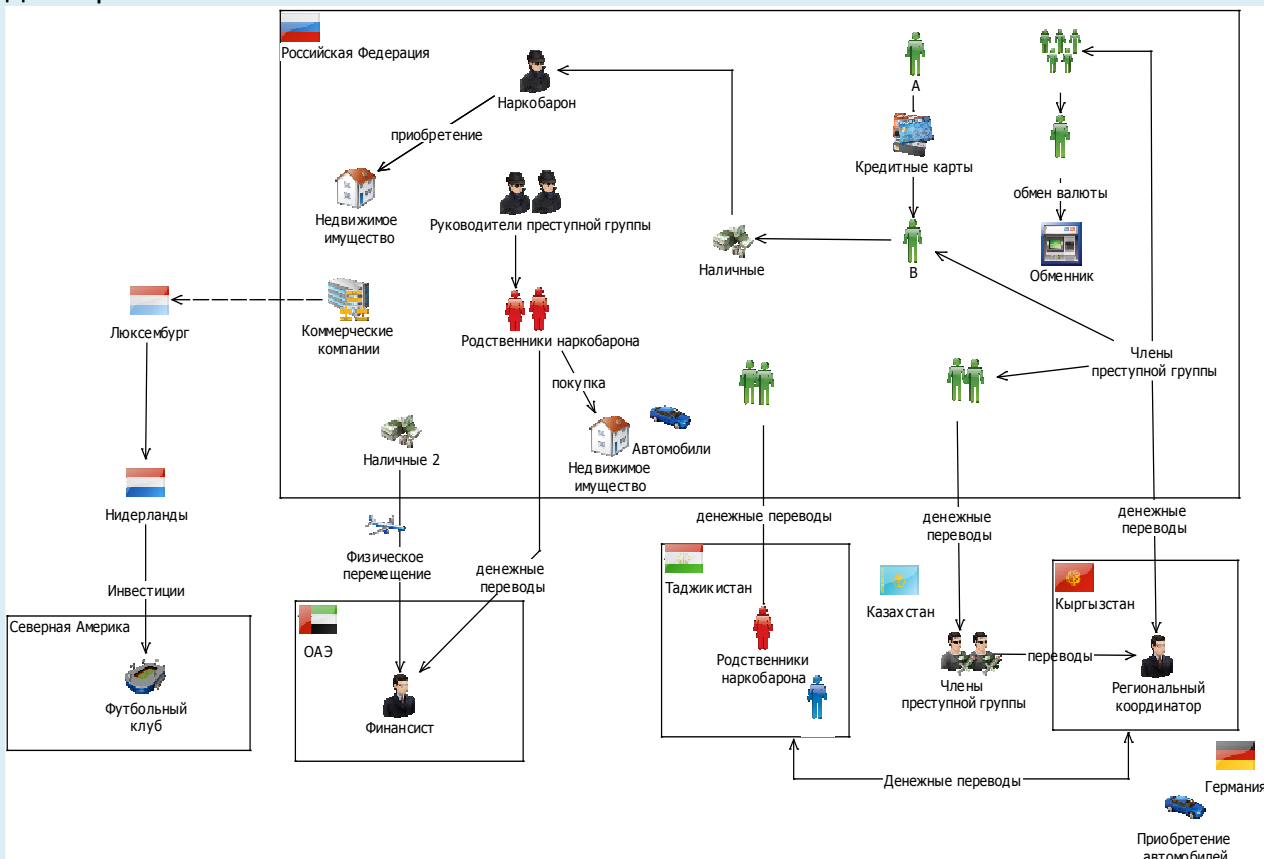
Российская Федерация

Наркобарон

приобретение

Недвижимое имущество

Руководители преступной группы

Родственники наркобарона

покупка

Недвижимое имущество

Автомобили

Коммерческие компании

Люксембург

Нидерланды

Инвестиции

Северная Америка

Футбольный клуб

Наличные 2

Физическое перемещение

денежные переводы

ОАЭ

Финансист

А

Кредитные карты

В

Наличные

обмен валюты

Обменник

Члены преступной группы

денежные переводы

денежные переводы

денежные переводы

Таджикистан

Родственники наркобарона

Казахстан

Члены преступной группы

переводы

Кыргызстан

Региональный координатор

Денежные переводы

Германия

Приобретение автомобилей